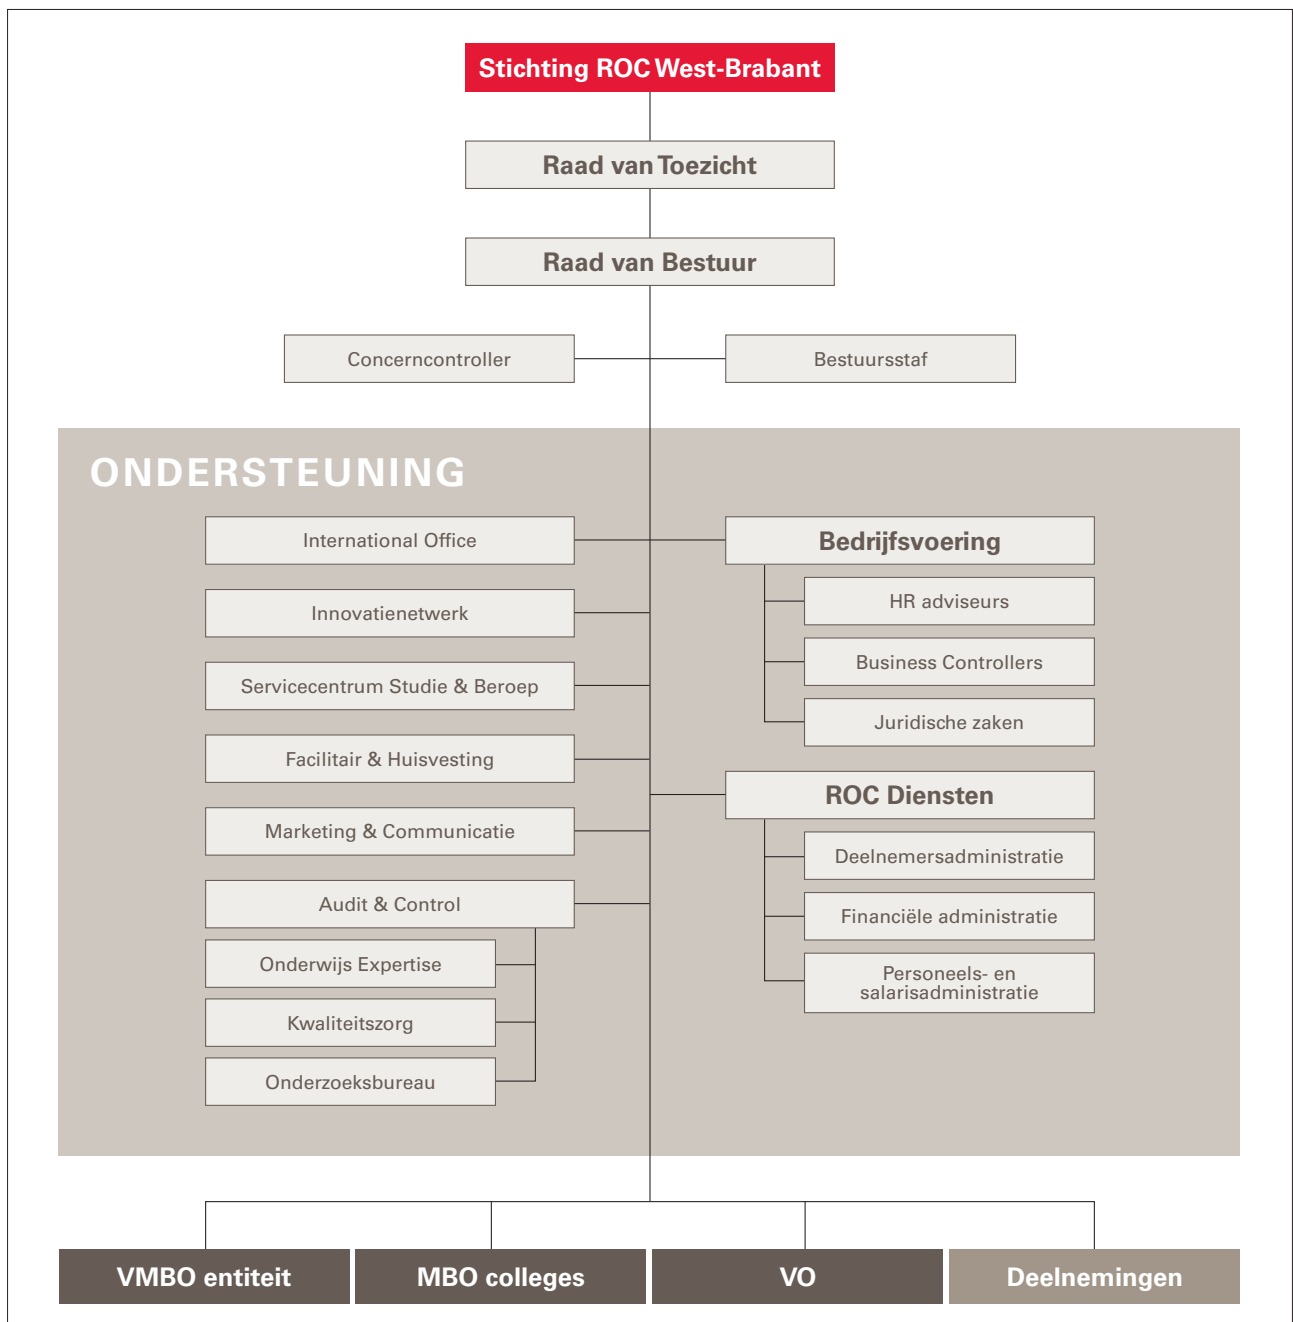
Stichting ROC West-Brabant

Raad van Toezicht

Raad van Bestuur

Concerncontroller

Bestuursstaf

ONDERSTEUNING

International Office

Innovatienetwerk

Servicecentrum Studie & Beroep

Facilitair & Huisvesting

Marketing & Communicatie

Audit & Control

Onderwijs Expertise

Kwaliteitszorg

Onderzoeksbureau

Bedrijfsvoering

HR adviseurs

Business Controllers

Juridische zaken

ROC Diensten

Deelnemersadministratie

Financiële administratie

Personeels- en salarisadministratie

VMBO entiteit

MBO colleges

VO

Deelnemingen